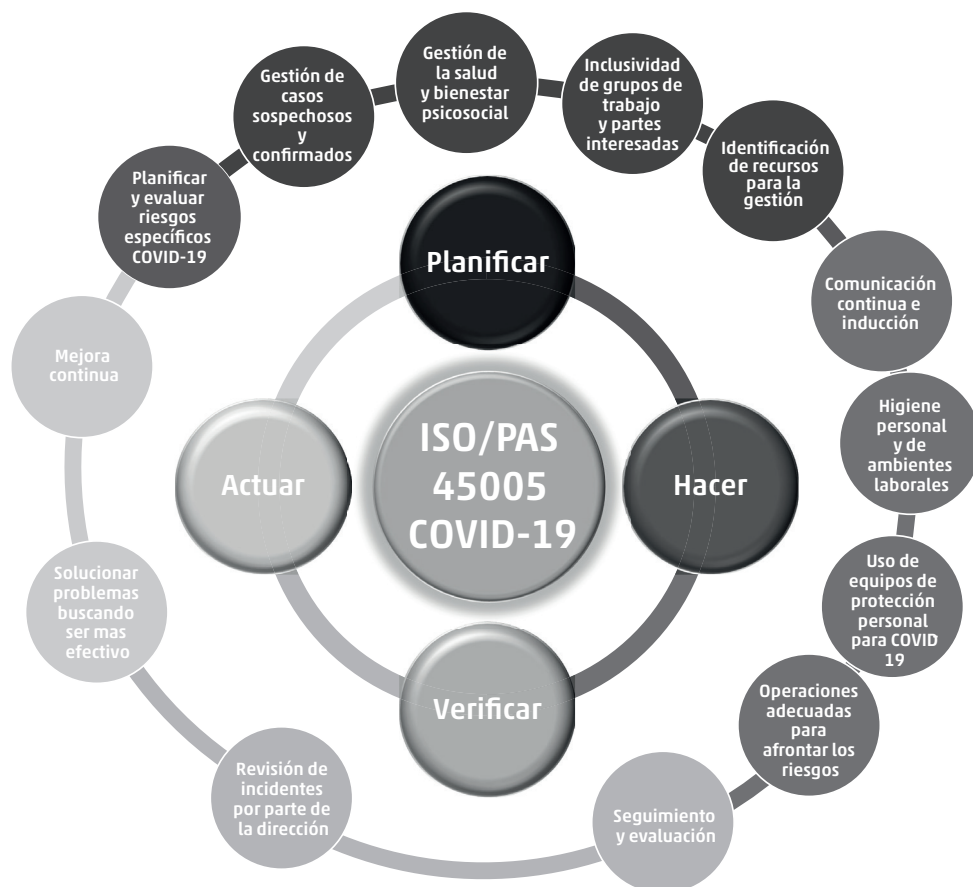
Planificar y evaluar riesgos específicos COVID-19

Gestión de casos sospechosos y confirmados

Gestión de la salud y bienestar psicosocial

Inclusividad de grupos de trabajo y partes interesadas

Identificación de recursos para la gestión

Comunicación continua e inducción

Higiene personal y de ambientes laborales

Uso de equipos de protección personal para COVID 19

Operaciones adecuadas para afrontar los riesgos

Seguimiento y evaluación

Revisión de incidentes por parte de la dirección

Solucionar problemas buscando ser mas efectivo

Mejora continua

Planificar

Hacer

Verificar

Actuar

ISO/PAS 45005 COVID-19